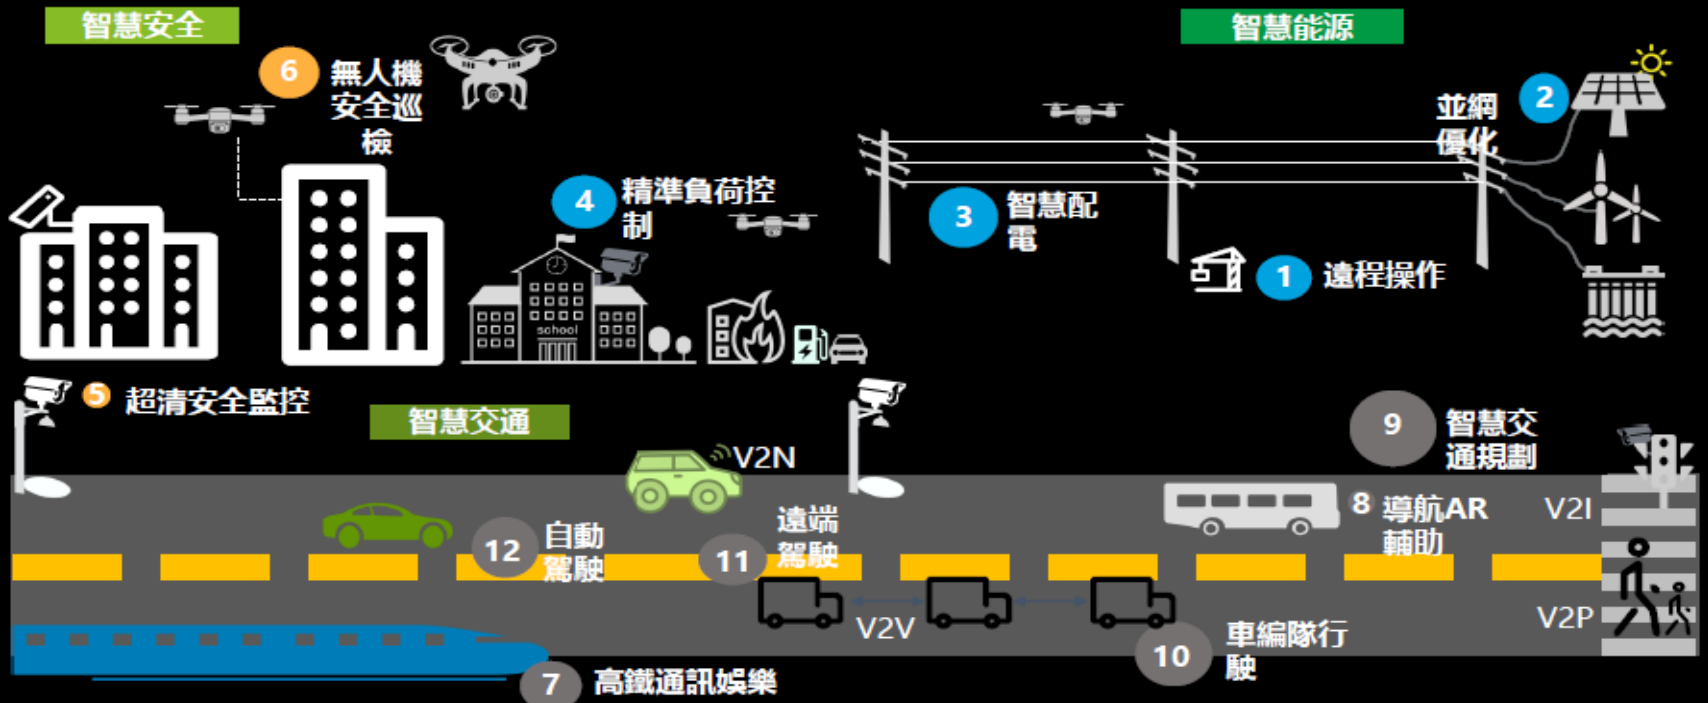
智慧安全

6 無人機安全巡檢

智慧能源

2 並網優化

4 精準負荷控制

3 智慧配電

1 遠程操作

school

5 超清安全監控

智慧交通

V2N

9 智慧交通規劃

12 自動駕駛

11 遠端駕駛

8 導航AR輔助

V2I

V2V

V2P

10 車編隊行駛

7 高鐵通訊娛樂